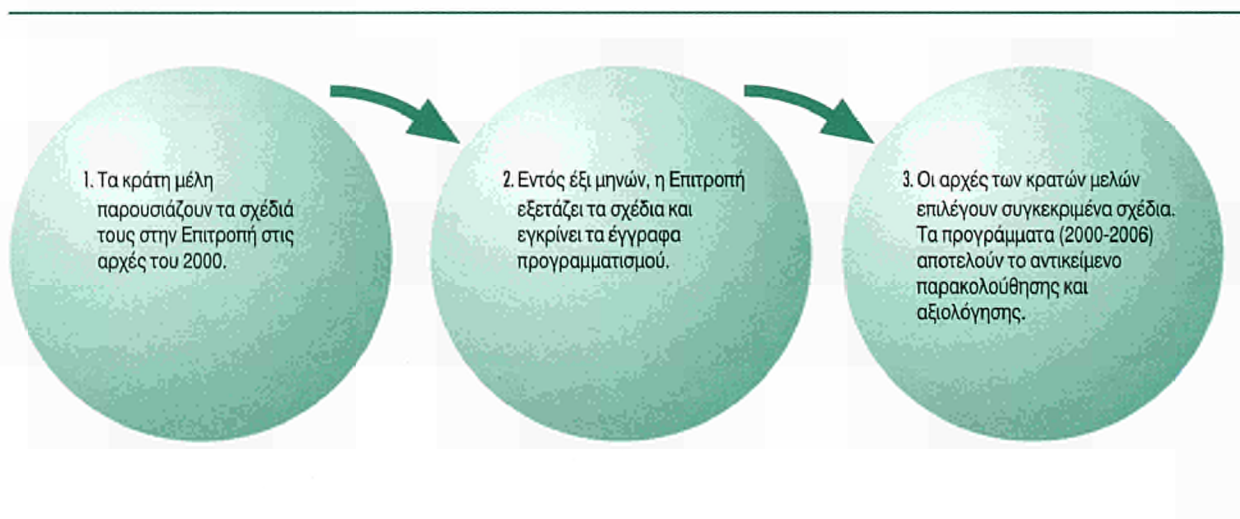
1. Τα κράτη μέλη παρουσιάζουν τα σχέδιά τους στην Επιτροπή στις αρχές του 2000.

2. Εντός έξι μηνών, η Επιτροπή εξετάζει τα σχέδια και εγκρίνει τα έγγραφα προγραμματισμού.

3. Οι αρχές των κρατών μελών επιλέγουν συγκεκριμένα σχέδια. Τα προγράμματα (2000-2006) αποτελούν το αντικείμενο παρακολούθησης και αξιολόγησης.